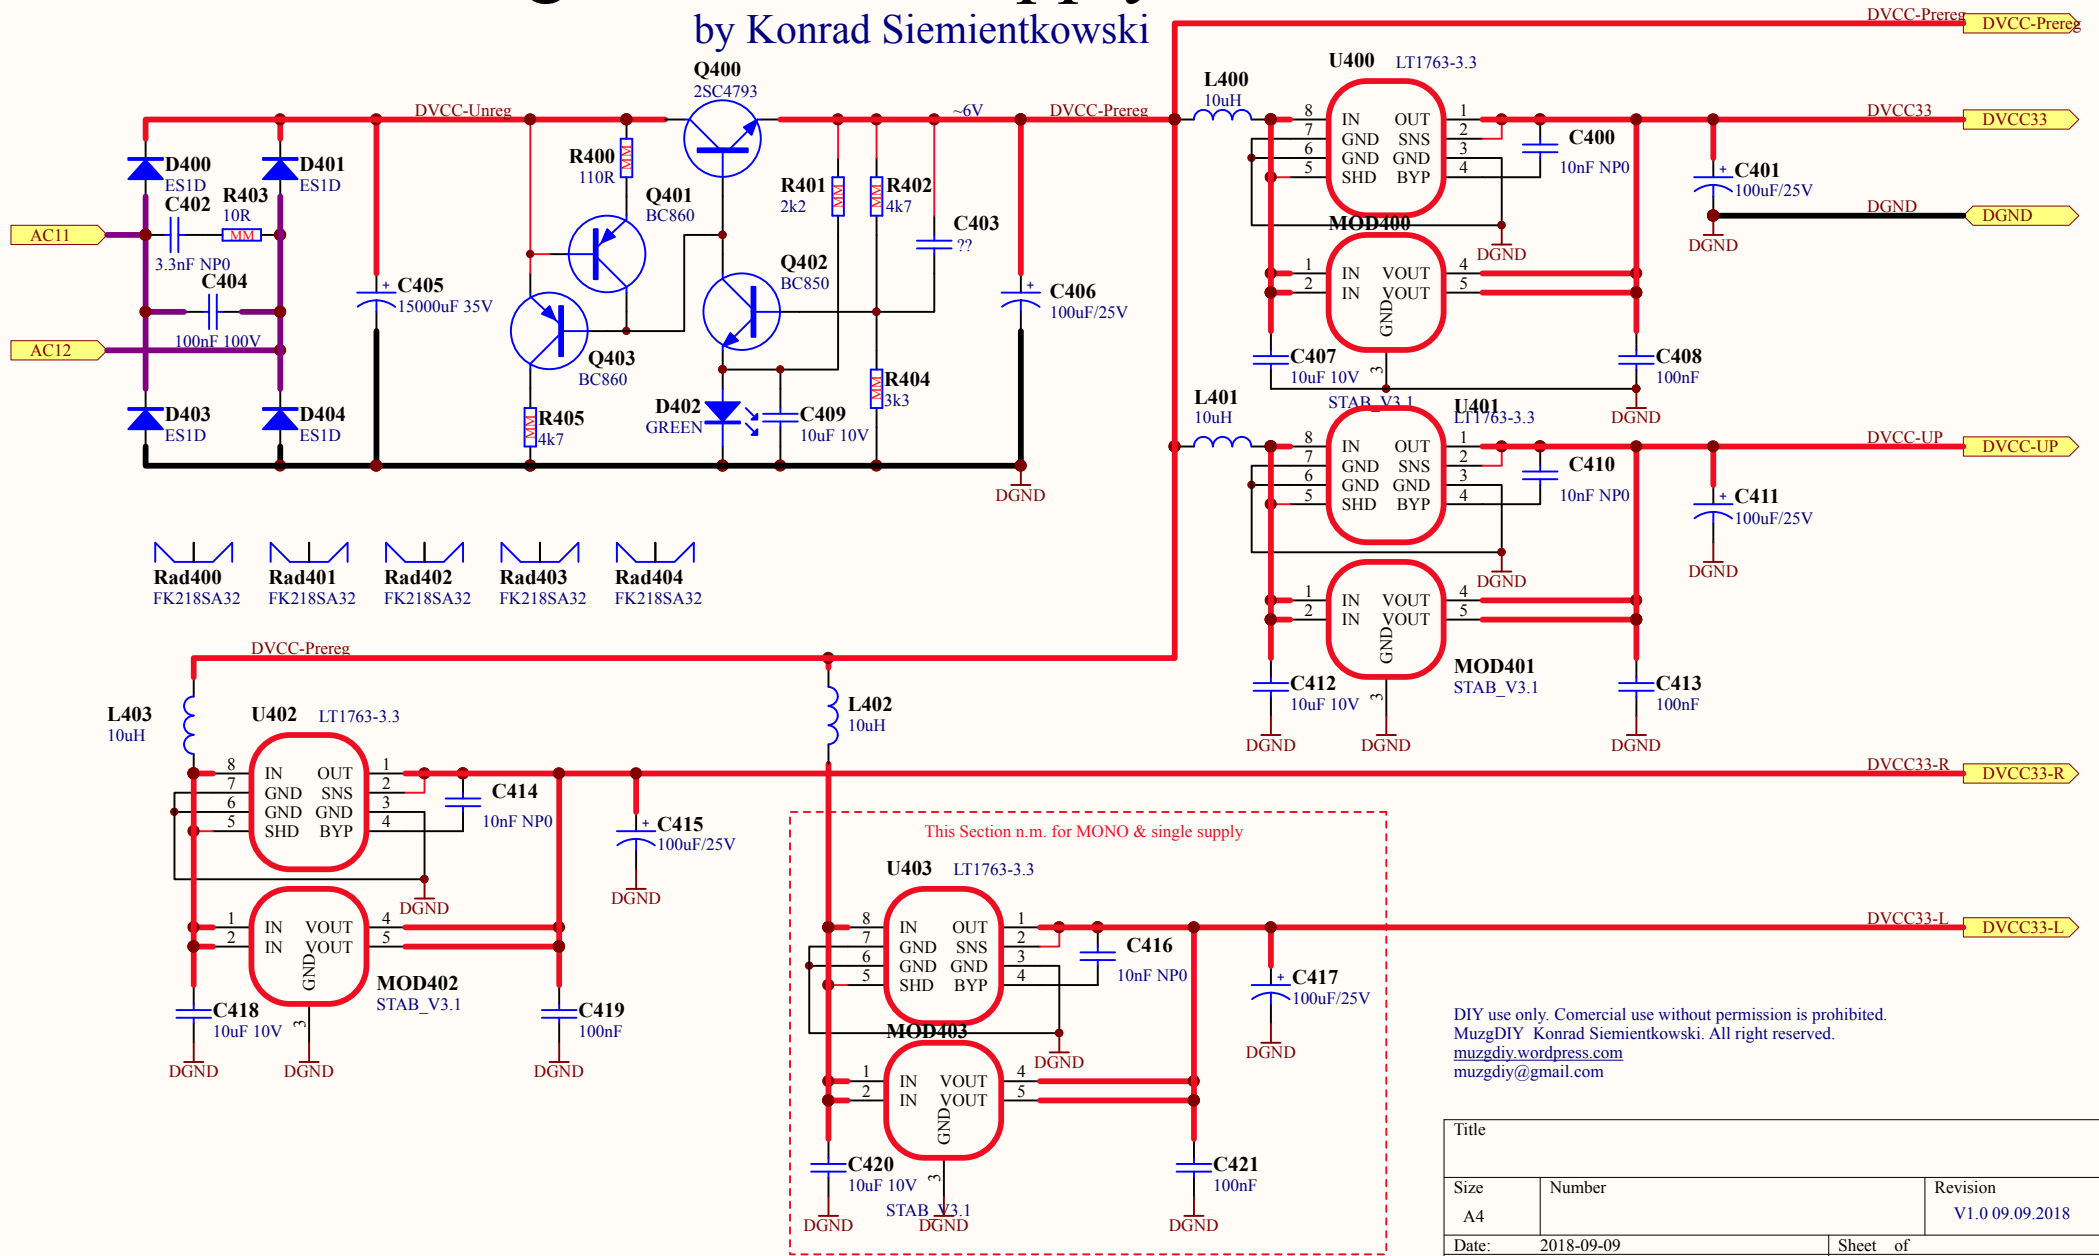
by Konrad Siemientkowski

DVCC-Prereg
DVCC-Prereg
L400
10uH
U400 LT1763-3.3
8 IN OUT 1
7 GND SNS 2
6 GND GND 3
5 SHD BYP 4
C400
10nF NP0
DVCC33
DVCC33
C401
100uF/25V
DGND
DGND
DGND
MOD400
DGND
1 IN VOUT 4
2 IN VOUT 5
GND
3
C407
10uF 10V
C408
100nF
STAB_V3.1
DGND
L401
10uH
U401 LT1763-3.3
8 IN OUT 1
7 GND SNS 2
6 GND GND 3
5 SHD BYP 4
C410
10nF NP0
DVCC-UP
DVCC-UP
C411
100uF/25V
DGND
DGND
1 IN VOUT 4
2 IN VOUT 5
GND
3
MOD401
STAB_V3.1
C412
10uF 10V
C413
100nF
DGND
DGND
DGND

Q400
2SC4793
DVCC-Unreg
~6V
DVCC-Prereg
D400
ES1D
D401
ES1D
R403
10R
C402
MM
R400
110R
MM
Q401
BC860
R401
2k2
MM
R402
4k7
MM
C403
??
AC11
3.3nF NP0
C404
C405
15000uF 35V
Q402
BC850
C406
100uF/25V
100nF 100V
AC12
Q403
BC860
R404
3k3
MM
D403
ES1D
D404
ES1D
R405
4k7
MM
D402
GREEN
C409
10uF 10V
DGND

Rad400
FK218SA32
Rad401
FK218SA32
Rad402
FK218SA32
Rad403
FK218SA32
Rad404
FK218SA32

DVCC-Prereg
L403
10uH
U402 LT1763-3.3
8 IN OUT 1
7 GND SNS 2
6 GND GND 3
5 SHD BYP 4
C414
10nF NP0
L402
10uH
DVCC33-R
DVCC33-R
C415
100uF/25V
DGND
DGND
1 IN VOUT 4
2 IN VOUT 5
GND
MOD402
STAB_V3.1
C418
10uF 10V
3
C419
100nF
DGND
DGND
DGND

This Section n.m. for MONO & single supply
U403 LT1763-3.3
8 IN OUT 1
7 GND SNS 2
6 GND GND 3
5 SHD BYP 4
C416
10nF NP0
DVCC33-L
DVCC33-L
C417
100uF/25V
DGND
MOD403
DGND
1 IN VOUT 4
2 IN VOUT 5
GND
C420
10uF 10V
3
STAB_V3.1
C421
100nF
DGND
DGND
DGND

DIY use only. Comercial use without permission is prohibited.
MuzgDIY Konrad Siemientkowski. All right reserved.
muzgdiy.wordpress.com
muzgdiy@gmail.com

Title
Size
A4
Number
Revision
V1.0 09.09.2018
Date: 2018-09-09
Sheet of